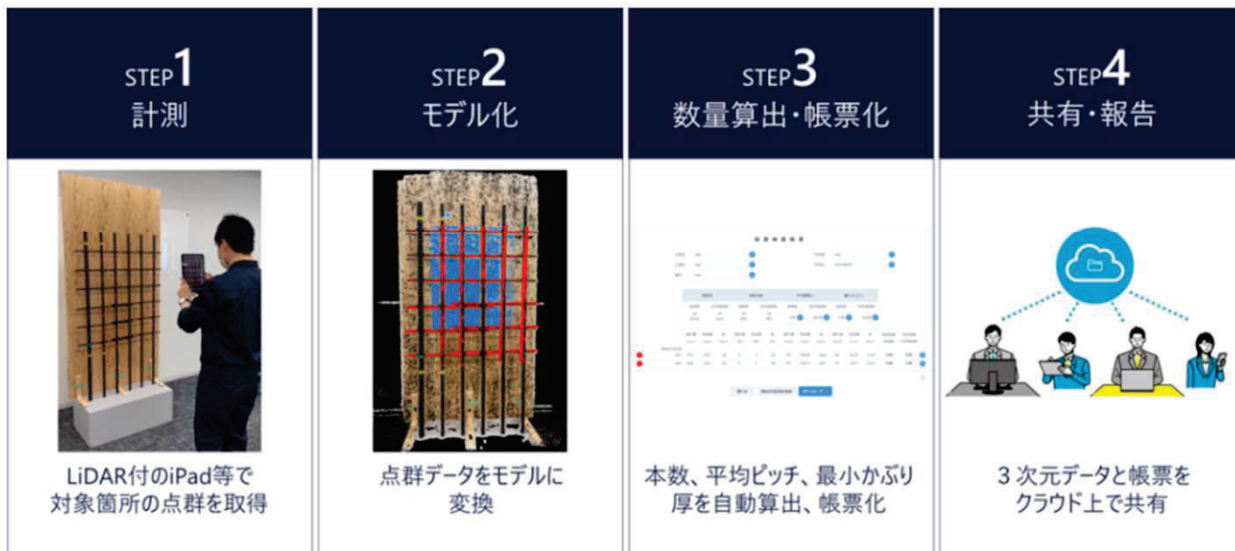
STEP1
計測

LiDAR付のiPad等で対象箇所の点群を取得

STEP2
モデル化

点群データをモデルに変換

STEP3
数量算出・帳票化

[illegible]

本数、平均ピッチ、最小かぶり厚を自動算出、帳票化

STEP4
共有・報告

3次元データと帳票をクラウド上で共有